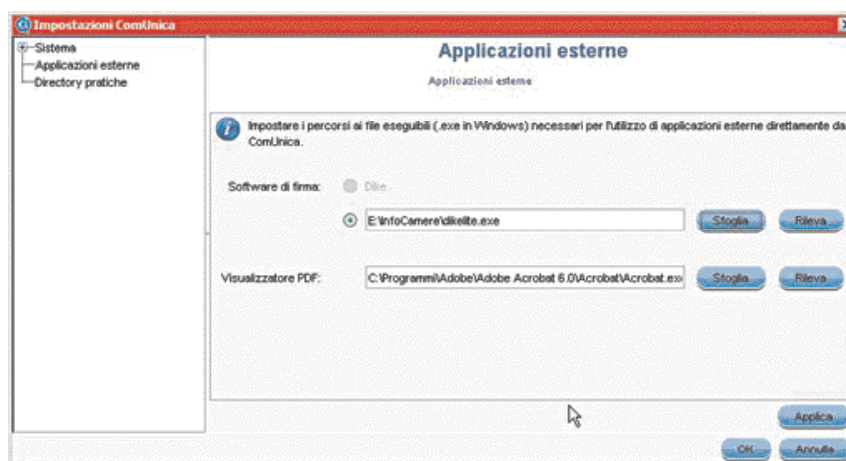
Impostazioni ComUnica

Sistema
Applicazioni esterne
Directory pratiche

Applicazioni esterne

Applicazioni esterne

Impostare i percorsi ai file eseguibili (.exe in Windows) necessari per l'utilizzo di applicazioni esterne direttamente da ComUnica.

Software di firma: Dike

E:\InfoCamere\dikelite.exe

Sfoglia

Rileva

Visualizzatore PDF: C:\Programmi\Adobe\Adobe Acrobat 6.0\Acrobat\Acrobat.exe

Sfoglia

Rileva

Applica

OK

Annulla